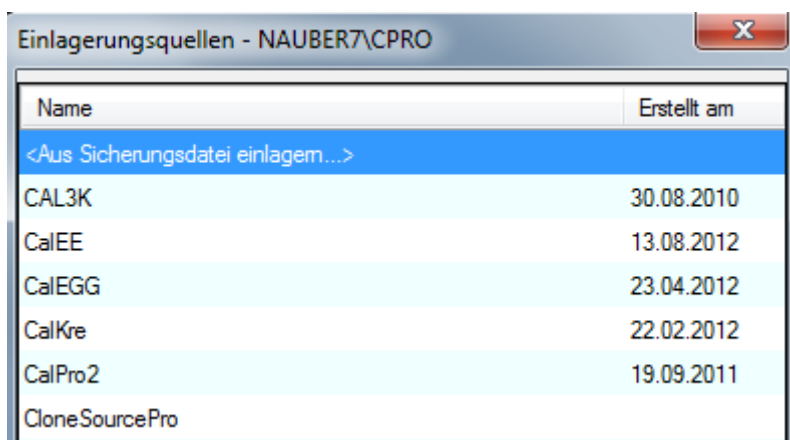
Einlagerungsquellen - NAUBER7\CPRO

x

| Name | Erstellt am |
|---|---|
| <Aus Sicherungsdatei einlagern...> | |
| CAL3K | 30.08.2010 |
| CalEE | 13.08.2012 |
| CalEGG | 23.04.2012 |
| CalKre | 22.02.2012 |
| CalPro2 | 19.09.2011 |
| CloneSourcePro | |